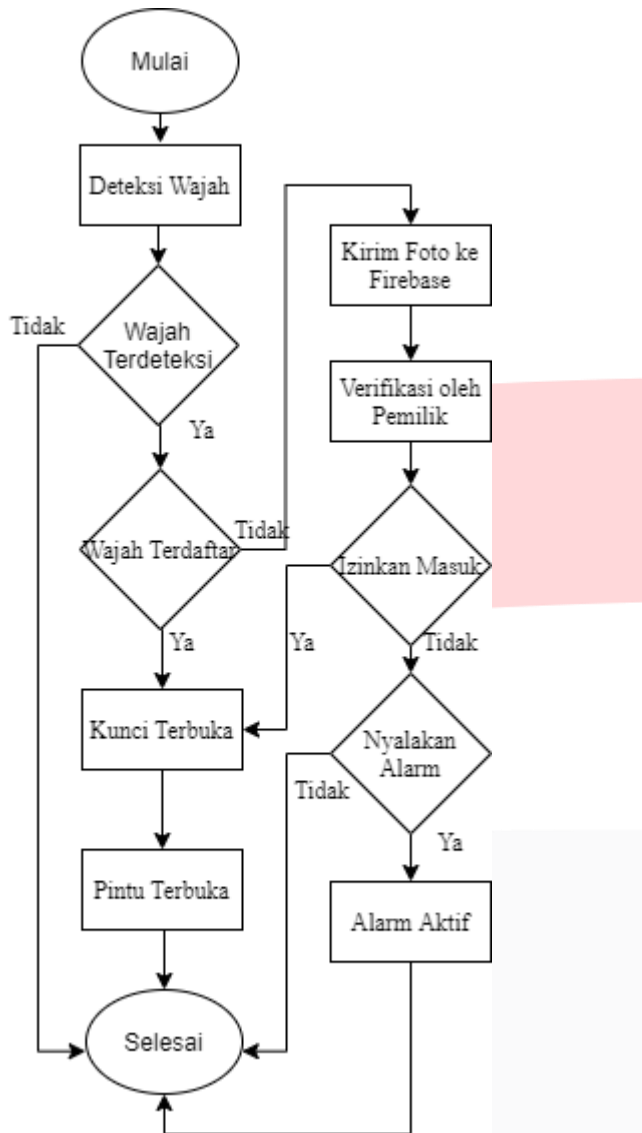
Mulai

Deteksi Wajah

Tidak

Wajah Terdeteksi

Ya

Wajah Terdaftar

Tidak

Ya

Kunci Terbuka

Pintu Terbuka

Selesai

Kirim Foto ke Firebase

Verifikasi oleh Pemilik

Izinkan Masuk

Ya

Tidak

Nyalakan Alarm

Tidak

Ya

Alarm Aktif